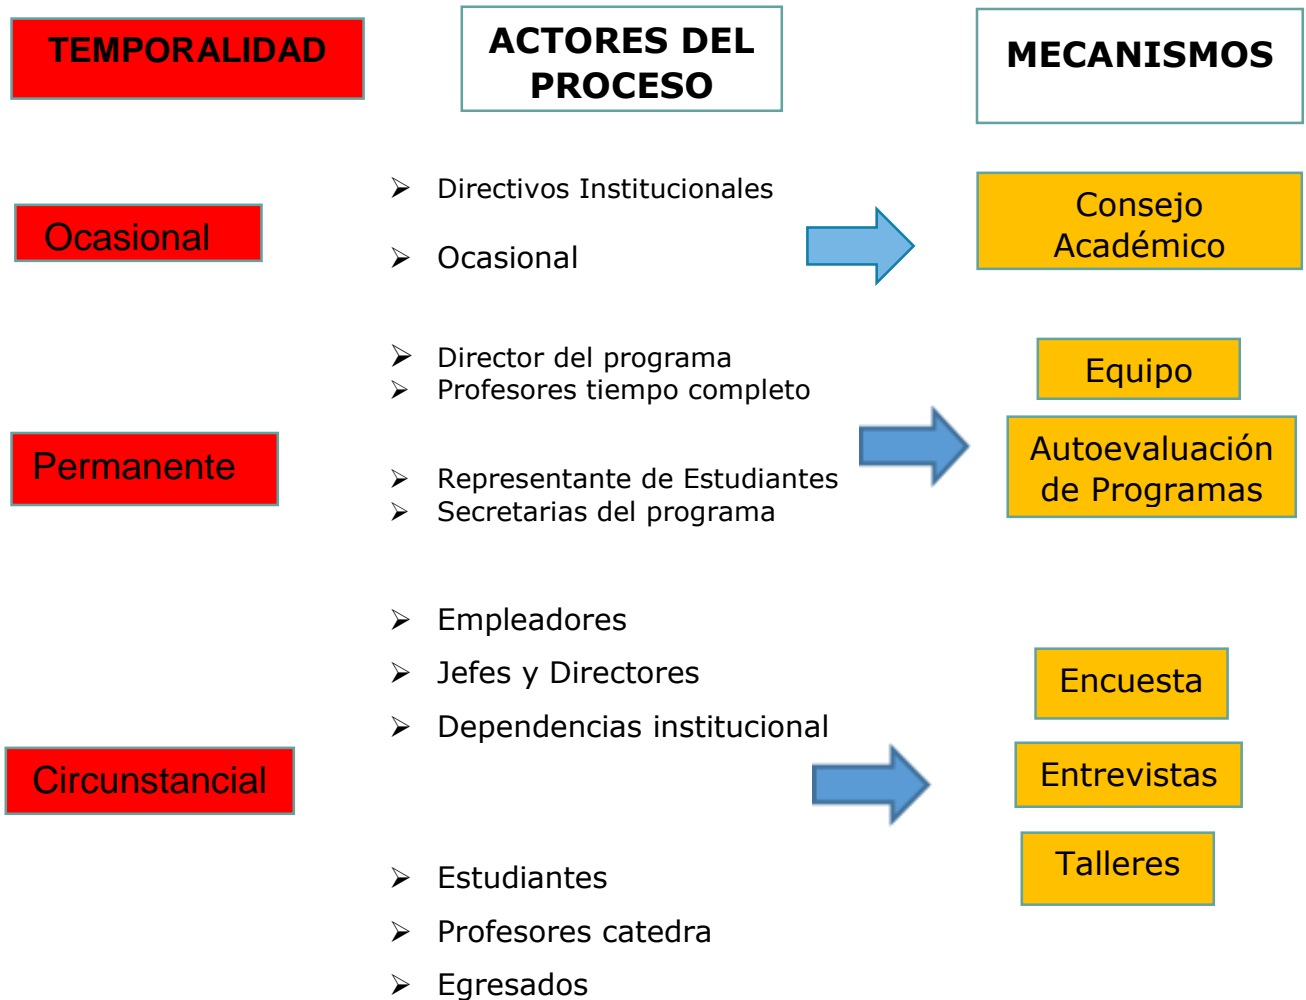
TEMPORALIDAD

ACTORES DEL PROCESO

MECANISMOS

Ocasional

➢ Directivos Institucionales

➢ Ocasional

Consejo Académico

➢ Director del programa
➢ Profesores tiempo completo

Permanente

➢ Representante de Estudiantes
➢ Secretarias del programa

Equipo

Autoevaluación de Programas

➢ Empleadores

➢ Jefes y Directores

➢ Dependencias institucional

Circunstancial

Encuesta

Entrevistas

Talleres

➢ Estudiantes

➢ Profesores catedra

➢ Egresados